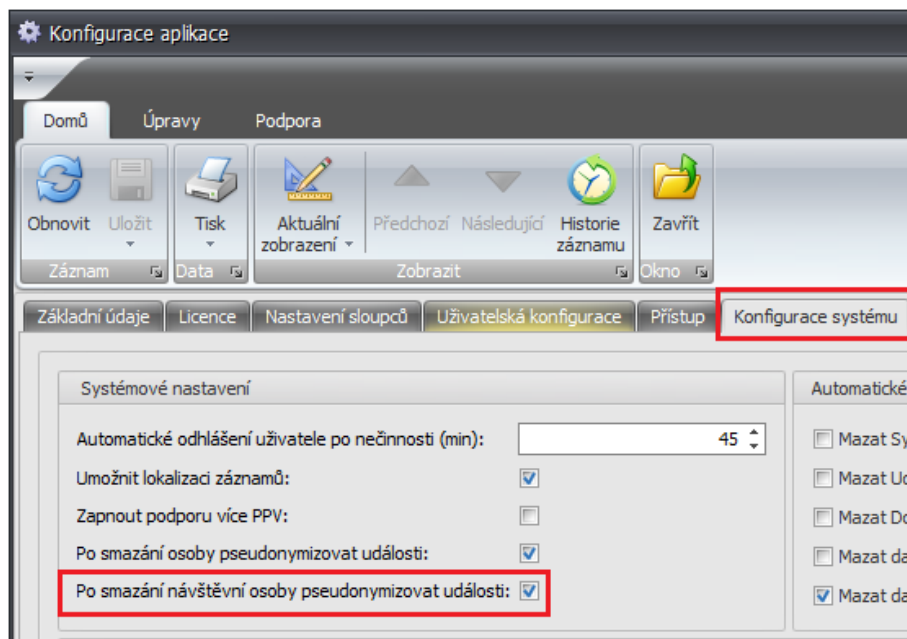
Konfigurace aplikace

Domů Úpravy Podpora

Obnovit Uložit Tisk Aktuální zobrazení Předchozí Následující Historie záznamu Zavřít

Záznam Data Zobrazit Okno

Základní údaje Licence Nastavení sloupců Uživatelská konfigurace Přístup Konfigurace systému

Systémové nastavení

Automatické odhlášení uživatele po nečinnosti (min): 45

Umožnit lokalizaci záznamů:

Zapnout podporu více PPV:

Po smazání osoby pseudonymizovat události:

Po smazání návštěvní osoby pseudonymizovat události:

Automatické

Mazat Sy

Mazat Uc

Mazat Do

Mazat da

Mazat da